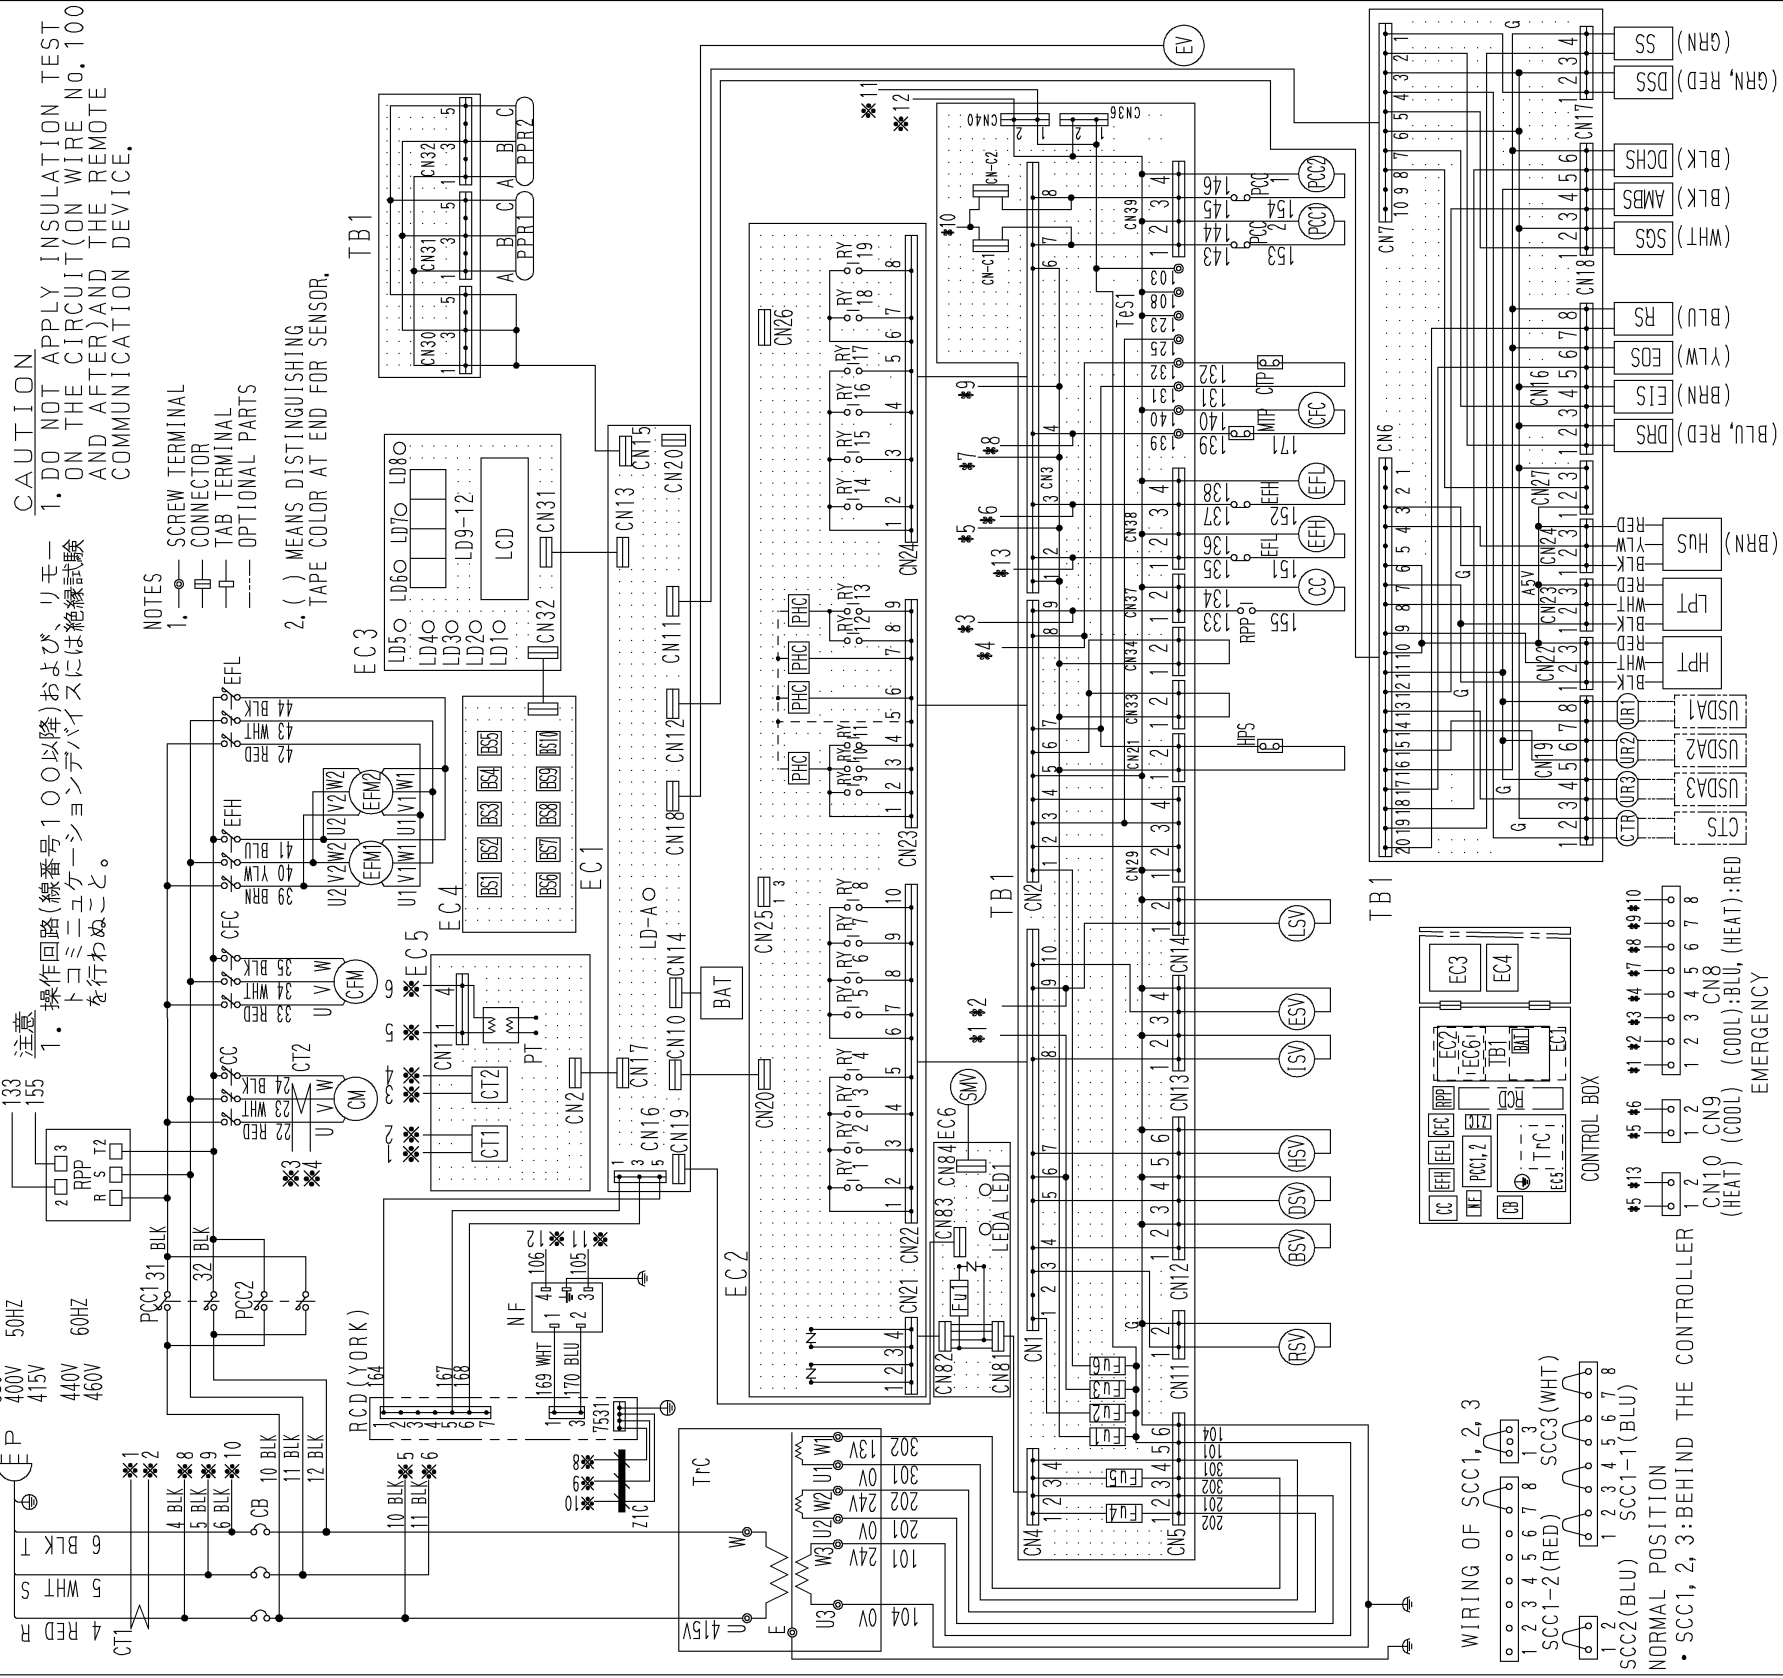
CAUTION
1. DO NOT APPLY INSULATION TEST ON THE CIRCUIT(ON WIRE No.100 AND AFTER)AND THE REMOTE COMMUNICATION DEVICE.

注意
1. 操作回路(線番号100以降)およびリモートコミニュケーションデバイスには絶縁試験を行わぬこと。

NOTES
1. SCREW TERMINAL
CONNECTOR
TAB TERMINAL
OPTIONAL PARTS
2. ( ) MEANS DISTINGUISHING TAPE COLOR AT END FOR SENSOR.

TB1
CN30 CN31 CN32
A B C PPR1
A B C PPR2

EC3
LD5 LD4 LD3 LD2 LD1 LD6 LD7 LD8
LD9-12
LCD
CN31 CN32

EC4
BS1 BS2 BS3 BS4 BS5 BS6 BS7 BS8 BS9 BS10
EC1

EC5
CT1 CT2 PT
CN11 CN2 CN17 CN16

LD-A
CN13 CN15 CN20 CN11 CN12 CN18 CN14 CN10 CN19 BAT

EC2
CN26 CN25 CN20 CN24 CN23 CN22 CN21
RY1 RY2 RY3 RY4 RY5 RY6 RY7 RY8 RY9 RY10 RY11 RY12 RY13 RY14 RY15 RY16 RY17 RY18 RY19
PHC

EV
CN40 CN36 CN-C1 CN-C2
CN39 CN38 CN37 CN34 CN33 CN21 CN29 CN14 CN13 CN12 CN11 CN5
CN1 CN2 CN3 CN4
TB1 TeS1
103 108 123 125 132 131 140 139 138 137 136 135 134 133
146 145 144 143 154 153 152 151 155 171
PCC1 PCC2 CFC EFL EFH CC
CTP MTP EFH EFL RPP HPS
LSV ESV ISV HSV DSV BSV RSV
FU1 FU2 FU3 FU4 FU5 FU6
104 101 301 302 201 202

EC6 SMV CN84 CN83 LEDA LED1 CN82 CN81 FU1

CN7 CN6 CN17 CN18 CN16 CN27 CN24 CN23 CN22 CN19
SS (GRN)
DSS (GRN, RED)
DCHS (BLK)
AMBS (BLK)
SGS (WHT)
RS (BLU)
EOS (YLW)
EIS (BRN)
DRS (BLU, RED)
HUS (BRN)
LPT
HPT
RED WHT BLK YLW
A5V
USDA1 USDA2 USDA3 CTS
UR1 UR2 UR3 CTR
TB1

CONTROL BOX
EC3 EC4 EC2 EC61 TB1 BAT EC1 RPP RCD CFC MTP TrC CC CM EFH EFL PCC1,2 EC5 CB

CN8 (COOL):BLU,(HEAT):RED EMERGENCY
CN9 (COOL)
CN10 (HEAT)

WIRING OF SCC1, 2, 3
SCC1-2(RED) SCC3(WHT)
SCC2(BLU) SCC1-1(BLU)
NORMAL POSITION
• SCC1, 2, 3:BEHIND THE CONTROLLER

EFL EFH CFC CC
42 RED 43 WHT 44 BLK
39 BRN 40 YLW 41 BLU
EFM1 EFM2
33 RED 34 WHT 35 BLK CFM
22 RED 23 WHT 24 BLK CM CT2
U V W
RPP R S T2
133 155
PCC1 31 BLK PCC2 32 BLK
400V 415V 50HZ
440V 460V 60HZ
E P
CT1 4 RED R 5 WHT S 6 BLK T
4 BLK 5 BLK 6 BLK CB
10 BLK 11 BLK 12 BLK
RCD(YORK) 164 167 168
NF 106 105 169 WHT 170 BLU
ZIC 7531
TrC
415V 0V 24V 13V
U1 W1 U2 W2 U3 W3
302 301 202 201 101 104